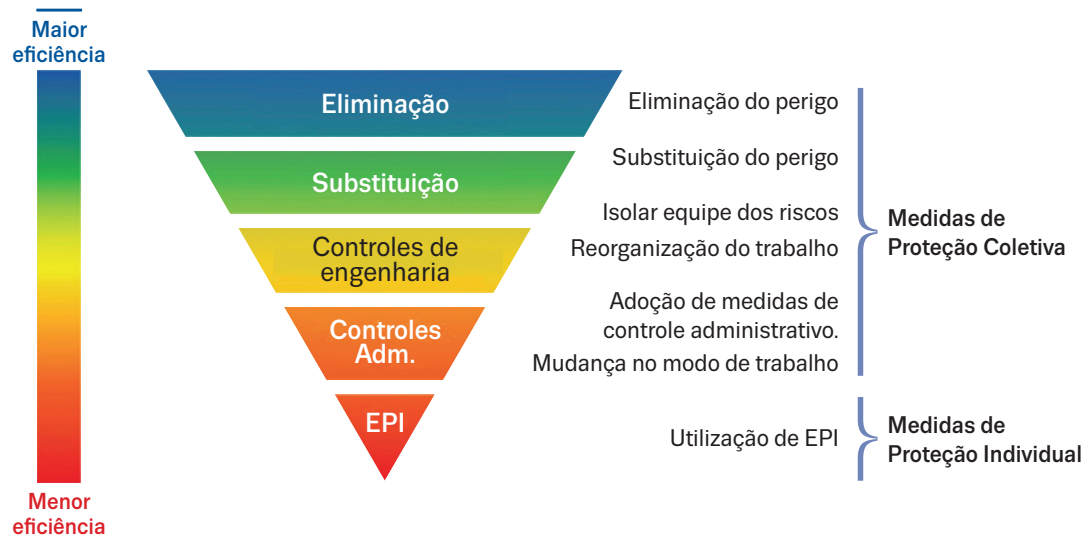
Maior eficiência

Menor eficiência

Eliminação

Substituição

Controles de engenharia

Controles Adm.

EPI

Eliminação do perigo

Substituição do perigo

Isolar equipe dos riscos

Reorganização do trabalho

Adoção de medidas de controle administrativo.

Mudança no modo de trabalho

Utilização de EPI

Medidas de Proteção Coletiva

Medidas de Proteção Individual